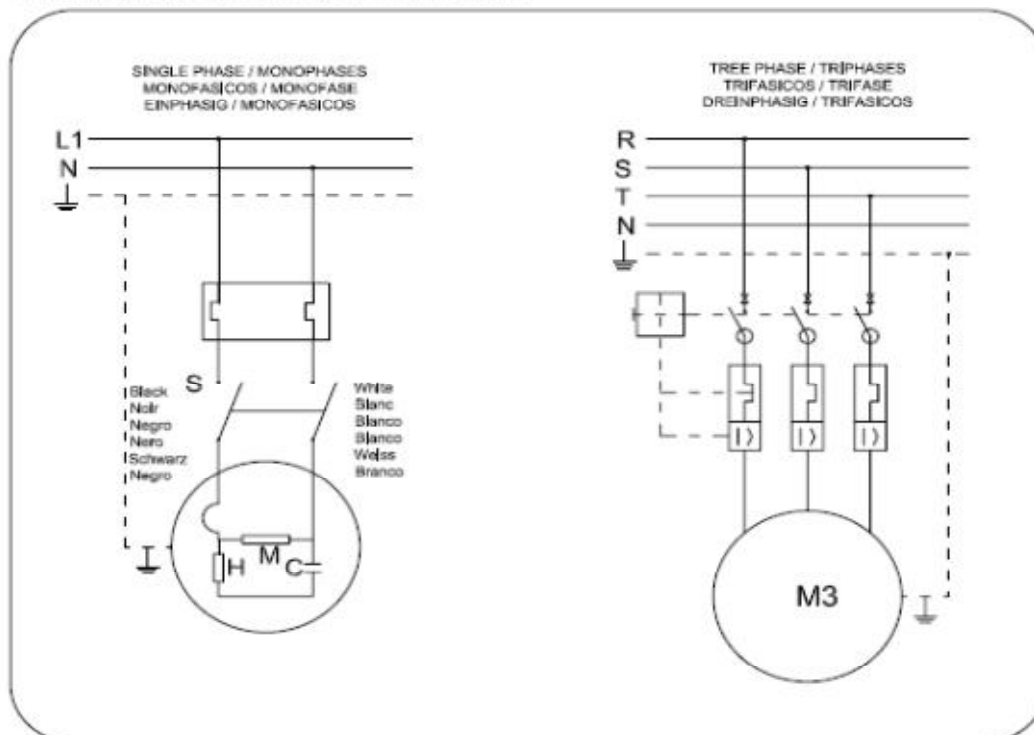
SINGLE PHASE / MONOPHASES
MONOFASICOS / MONOFASE
EINPHASIG / MONOFASICOS

L1
N

S

Black
Noir
Negro
Nero
Schwarz
Negro

White
Blanc
Blanco
Bianco
Weiss
Branco

H
M
C

TREE PHASE / TRIPHASES
TRIFASICOS / TRIFASE
DREINPHASIG / TRIFASICOS

R
S
T
N

M3